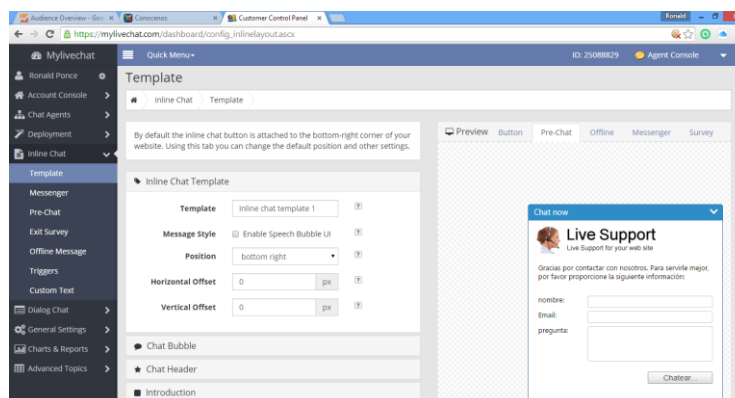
Audience Overview - Goo ×
Conocenos ×
Customer Control Panel ×
Ronald
https://mylivechat.com/dashboard/config_inlinelayout.ascx

Mylivechat
Quick Menu
ID: 25088829
Agent Console

Ronald Ponce
Account Console
Chat Agents
Deployment
Inline Chat
Template
Messenger
Pre-Chat
Exit Survey
Offline Message
Triggers
Custom Text
Dialog Chat
General Settings
Charts & Reports
Advanced Topics

Template

Inline Chat
Template

By default the inline chat button is attached to the bottom-right corner of your website. Using this tab you can change the default position and other settings.

Inline Chat Template

Template: inline chat template 1 ?
Message Style: Enable Speech Bubble UI ?
Position: bottom right ?
Horizontal Offset: 0 px ?
Vertical Offset: 0 px ?

Chat Bubble
Chat Header
Introduction

Preview Button Pre-Chat Offline Messenger Survey

Chat now

Live Support
Live Support for your web site

Gracias por contactar con nosotros. Para servirle mejor, por favor proporcione la siguiente información:

nombre:
Email:
pregunta:

Chatear...